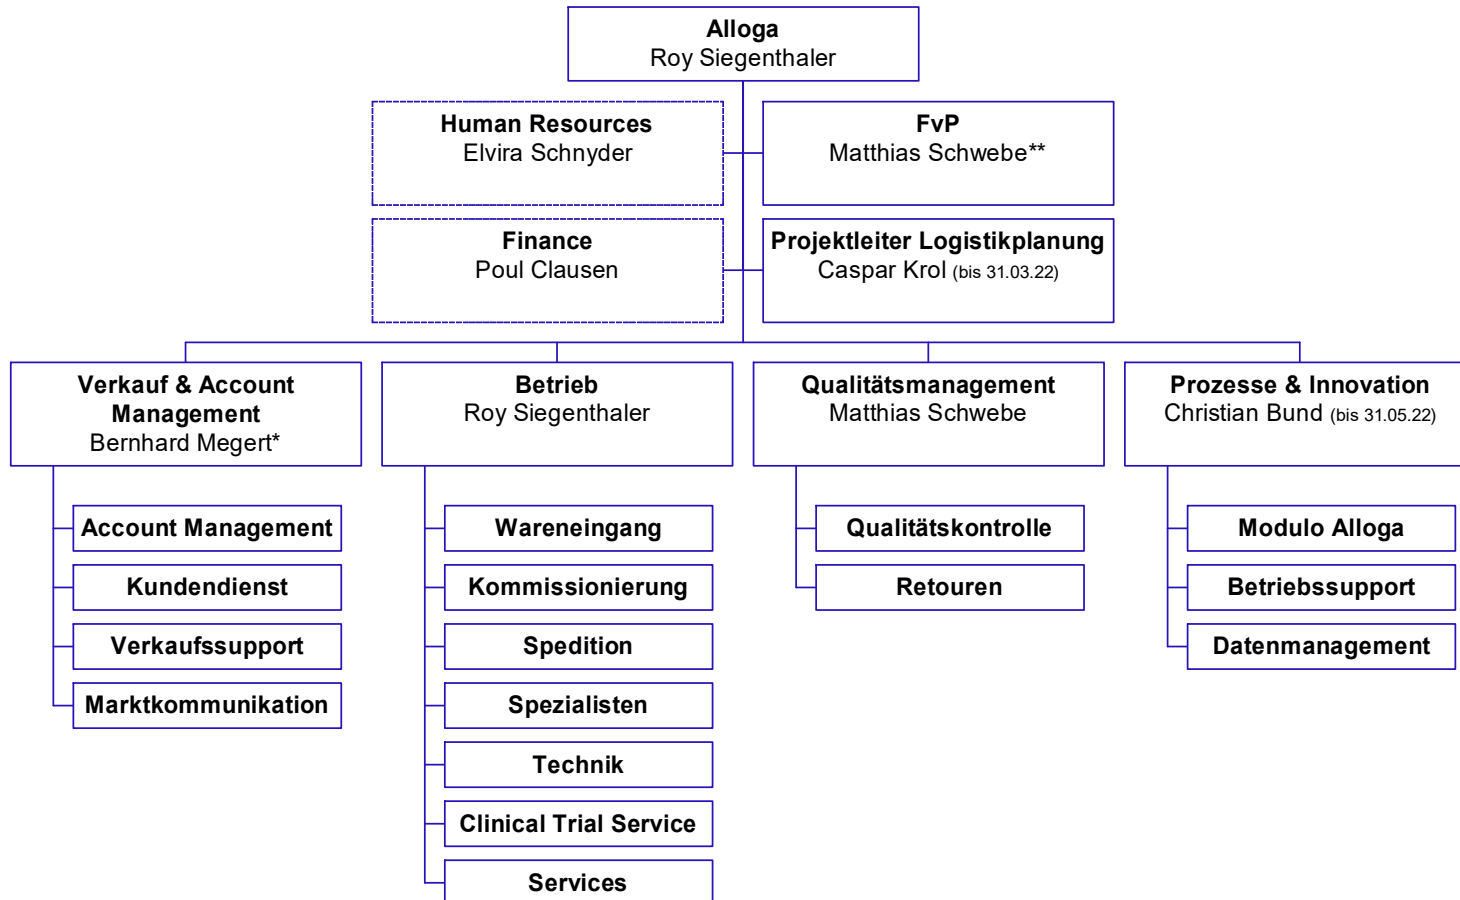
**Alloga**
Roy Siegenthaler

**Human Resources**
Elvira Schnyder

**FvP**
Matthias Schwebe**

**Finance**
Poul Clausen

**Projektleiter Logistikplanung**
Caspar Krol (bis 31.03.22)

**Verkauf & Account Management**
Bernhard Megert*

**Betrieb**
Roy Siegenthaler

**Qualitätsmanagement**
Matthias Schwebe

**Prozesse & Innovation**
Christian Bund (bis 31.05.22)

Account Management
Kundendienst
Verkaufssupport
Marktkommunikation

Wareneingang
Kommissionierung
Spedition
Spezialisten
Technik
Clinical Trial Service
Services

Qualitätskontrolle
Retouren

Modulo Alloga
Betriebssupport
Datenmanagement